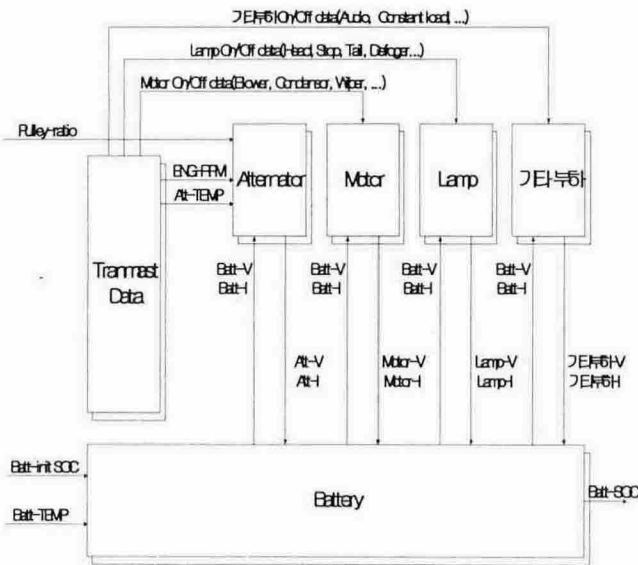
기타부하On/Off data(Audio, Constant load, ...)

Lamp On/Off data(Head, Stop, Tail, Defoger...)

Motor On/Off data(Blower, Condensor, Wiper, ...)

Pulley-ratio

ENG-RPM

Alt-TEMP

Alternator

Motor

Lamp

기타부하

Tranmast Data

Batt-V
Batt-I

Batt-V
Batt-I

Batt-V
Batt-I

Batt-V
Batt-I

Alt-V
Alt-I

Motor-V
Motor-I

Lamp-V
Lamp-I

기타부하-V
기타부하-I

Batt-init SOC

Batt-TEMP

Battery

Batt-SOC